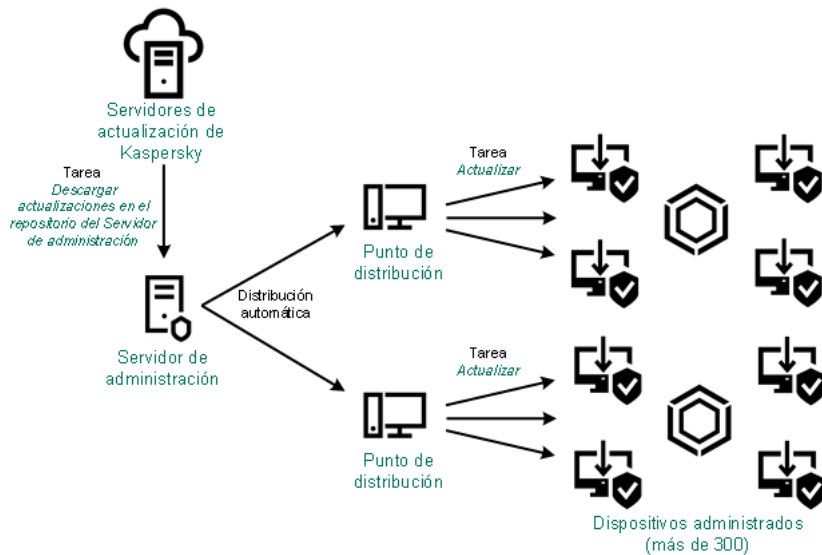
Servidores de actualización de Kaspersky

Tarea
Descargar actualizaciones en el repositorio del Servidor de administración

Servidor de administración

Distribución automática

Tarea
Actualizar

Punto de distribución

Tarea
Actualizar

Punto de distribución

Dispositivos administrados (más de 300)